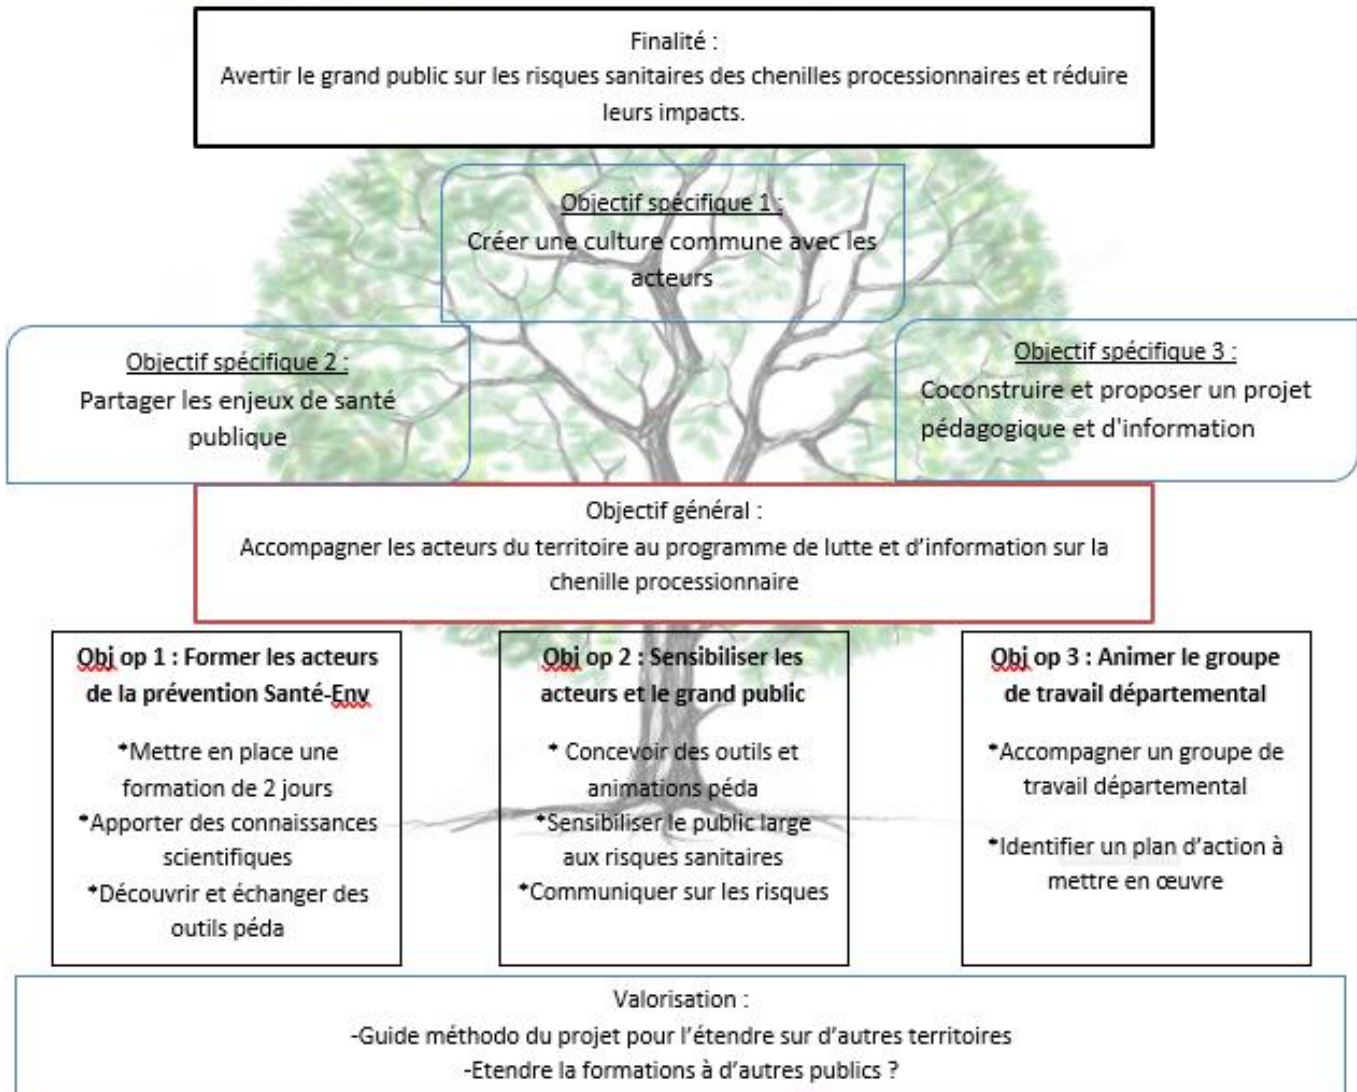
Finalité :
Avertir le grand public sur les risques sanitaires des chenilles processionnaires et réduire leurs impacts.

Objectif spécifique 1 :
Créer une culture commune avec les acteurs

Objectif spécifique 2 :
Partager les enjeux de santé publique

Objectif spécifique 3 :
Coconstruire et proposer un projet pédagogique et d'information

Objectif général :
Accompagner les acteurs du territoire au programme de lutte et d'information sur la chenille processionnaire

Obj op 1 : Former les acteurs de la prévention Santé-Env

*Mettre en place une formation de 2 jours
*Apporter des connaissances scientifiques
*Découvrir et échanger des outils péda

Obj op 2 : Sensibiliser les acteurs et le grand public

* Concevoir des outils et animations péda
*Sensibiliser le public large aux risques sanitaires
*Communiquer sur les risques

Obj op 3 : Animer le groupe de travail départemental

*Accompagner un groupe de travail départemental

*Identifier un plan d'action à mettre en œuvre

Valorisation :
-Guide méthodo du projet pour l'étendre sur d'autres territoires
-Etendre la formations à d'autres publics ?